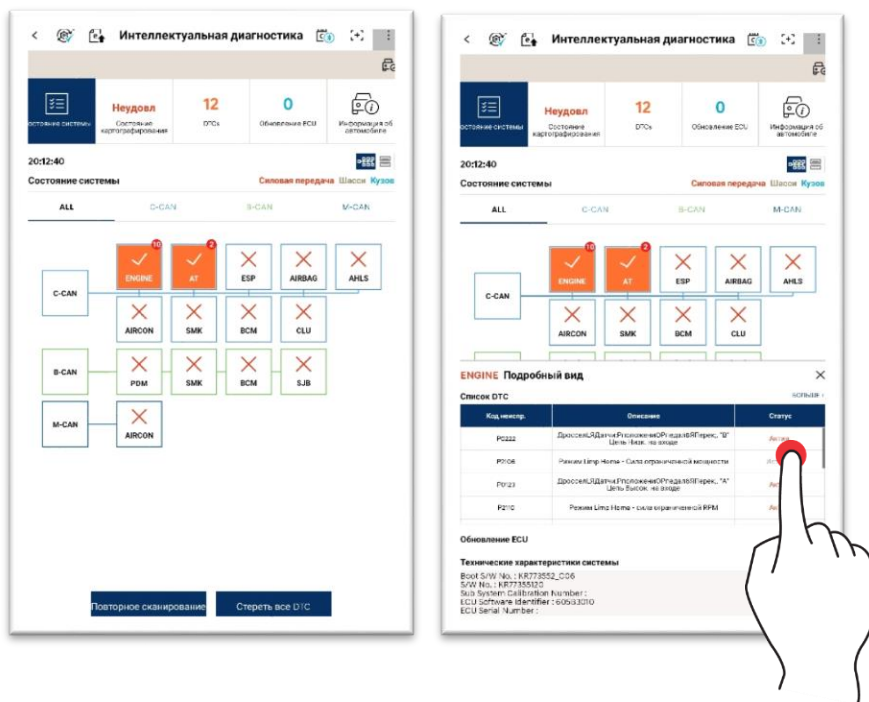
Интеллектуальная диагностика

Состояние системы

Неудовл
Состояние картографирования

12
DTCs

0
Обновление ECU

Информация об автомобиле

20:12:40

Состояние системы

Силовая передача Шасси Кузов

ALL C-CAN B-CAN M-CAN

C-CAN

10
ENGINE

2
AT

ESP

AIRBAG

AHLS

AIRCON

SMK

BCM

CLU

B-CAN

PDM

SMK

BCM

SJB

M-CAN

AIRCON

Повторное сканирование

Стереть все DTC

Интеллектуальная диагностика

Состояние системы

Неудовл
Состояние картографирования

12
DTCs

0
Обновление ECU

Информация об автомобиле

20:12:40

Состояние системы

Силовая передача Шасси Кузов

ALL C-CAN B-CAN M-CAN

C-CAN

10
ENGINE

2
AT

ESP

AIRBAG

AHLS

AIRCON

SMK

BCM

CLU

ENGINE Подробный вид

Список DTC

Больше

| Код неиспр. | Описание | Статус |
|---|---|---|
| P0222 | ДроссельЛДатчикПоложенияОРПедалиВПерекл. "B" Цепь Низк. на входе | Актив |
| P2106 | Режим Limp Home - Сила ограниченной мощности | Акт |
| P0123 | ДроссельЛДатчикПоложенияОРПедалиВПерекл. "A" Цепь Высок. на входе | Акт |
| P2110 | Режим Limp Home - сила ограниченной RPM | Акт |

Обновление ECU

Технические характеристики системы

Boot S/W No. : KR773552_C06
S/W No. : KR7735510
Sub System Calibration Number :
ECU Software Identifier : 60533010
ECU Serial Number :